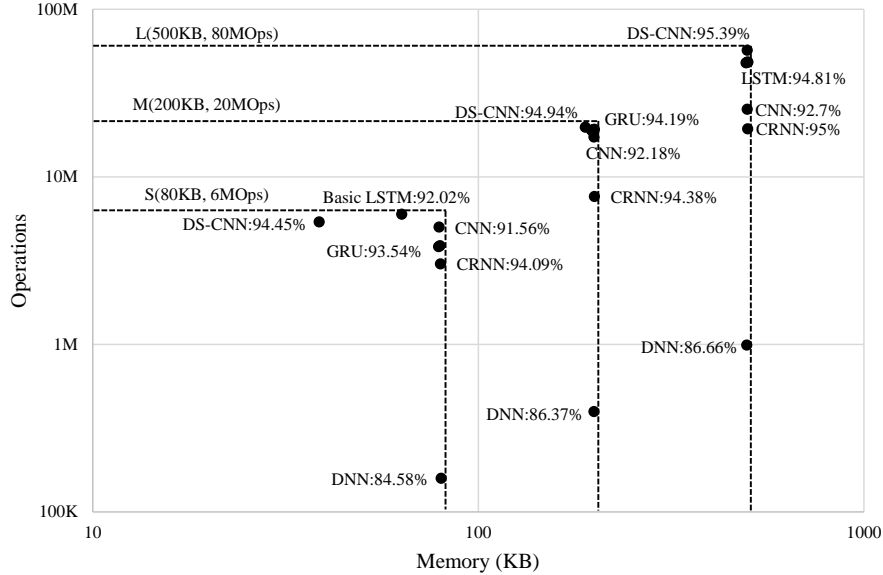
100M
10M
1M
100K
Operations
10
100
1000
Memory (KB)
L(500KB, 80MOps)
DS-CNN:95.39%
LSTM:94.81%
CNN:92.7%
CRNN:95%
M(200KB, 20MOps)
DS-CNN:94.94%
GRU:94.19%
CNN:92.18%
S(80KB, 6MOps)
Basic LSTM:92.02%
CRNN:94.38%
DS-CNN:94.45%
CNN:91.56%
GRU:93.54%
CRNN:94.09%
DNN:86.66%
DNN:86.37%
DNN:84.58%